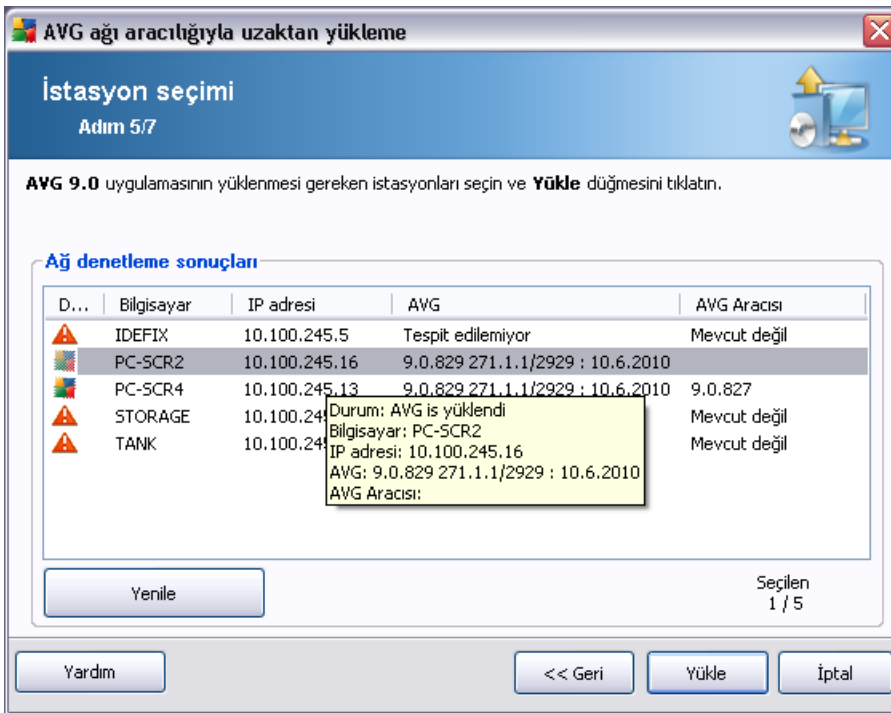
AVG ağı aracılığıyla uzaktan yükleme

İstasyon seçimi
Adım 5/7

AVG 9.0 uygulamasının yüklenmesi gereken istasyonları seçin ve Yükle düğmesini tıklatın.

Ağ denetleme sonuçları

| D... | Bilgisayar | IP adresi | AVG | AVG Aracısı |
|---|---|---|---|---|
| | IDEFIX | 10.100.245.5 | Tespit edilemiyor | Mevcut değil |
| | PC-SCR2 | 10.100.245.16 | 9.0.829 271.1.1/2929 : 10.6.2010 | |
| | PC-SCR4 | 10.100.245.13 | 9.0.829 271.1.1/2929 : 10.6.2010 | 9.0.827 |
| | STORAGE | 10.100.24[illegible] | | Mevcut değil |
| | TANK | 10.100.24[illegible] | | Mevcut değil |

Durum: AVG is yüklendi
Bilgisayar: PC-SCR2
IP adresi: 10.100.245.16
AVG: 9.0.829 271.1.1/2929 : 10.6.2010
AVG Aracısı:

Yenile

Seçilen
1 / 5

Yardım

<< Geri

Yükle

İptal